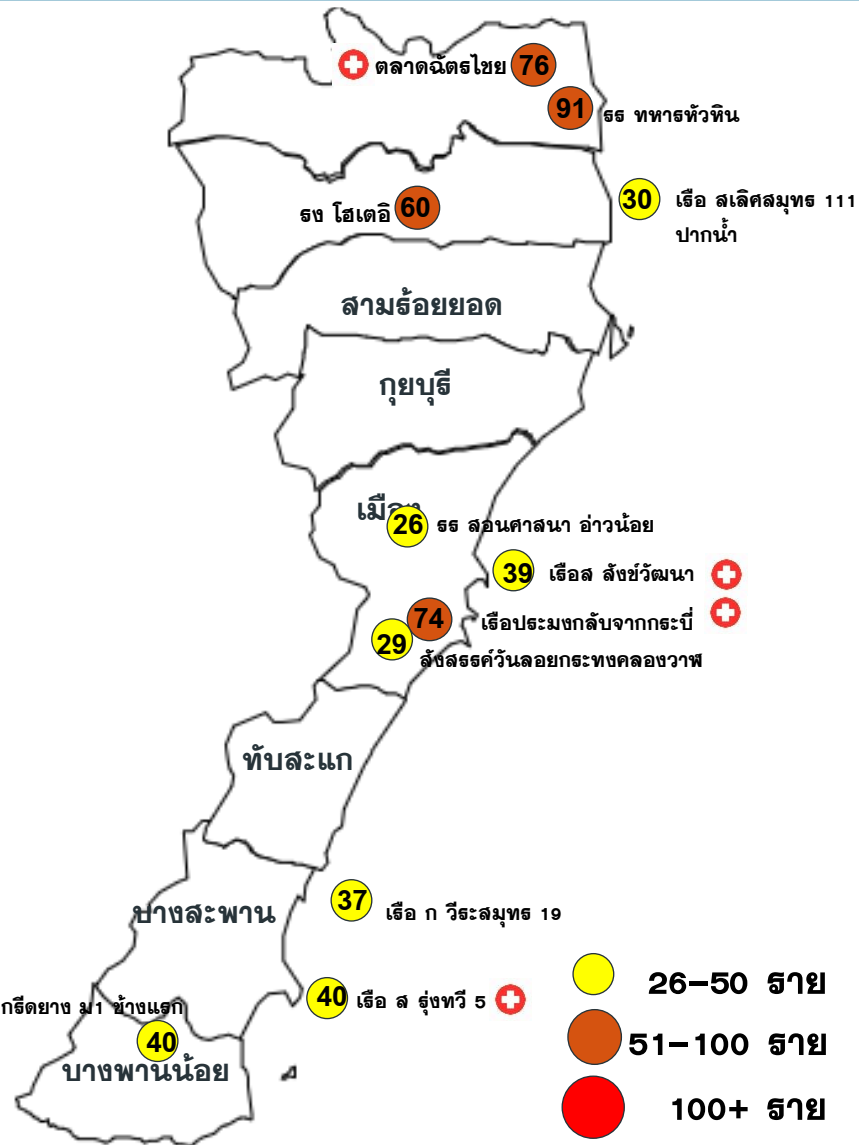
ตลาดฉัตรไชย 76
91 รร ทหารหัวหิน
รง โฮเตอิ 60
30 เรือ สเลิศสมุทร 111 ปากน้ำ
สามร้อยยอด
กุยบุรี
เมือง
26 รร สอนศาสนา อ่าวน้อย
39 เรือส สังข์วัฒนา
74 เรือประมงกลับจากกระบี่
29 สังสรรค์วันลอยกระทงคลองวาฬ
ทับสะแก
บางสะพาน
37 เรือ ก วีระสมุทร 19
40 เรือ ส รุ่งทวี 5
กรีดยาง ม1 ช้างแรก
40
บางสะพานน้อย
26-50 ราย
51-100 ราย
100+ ราย